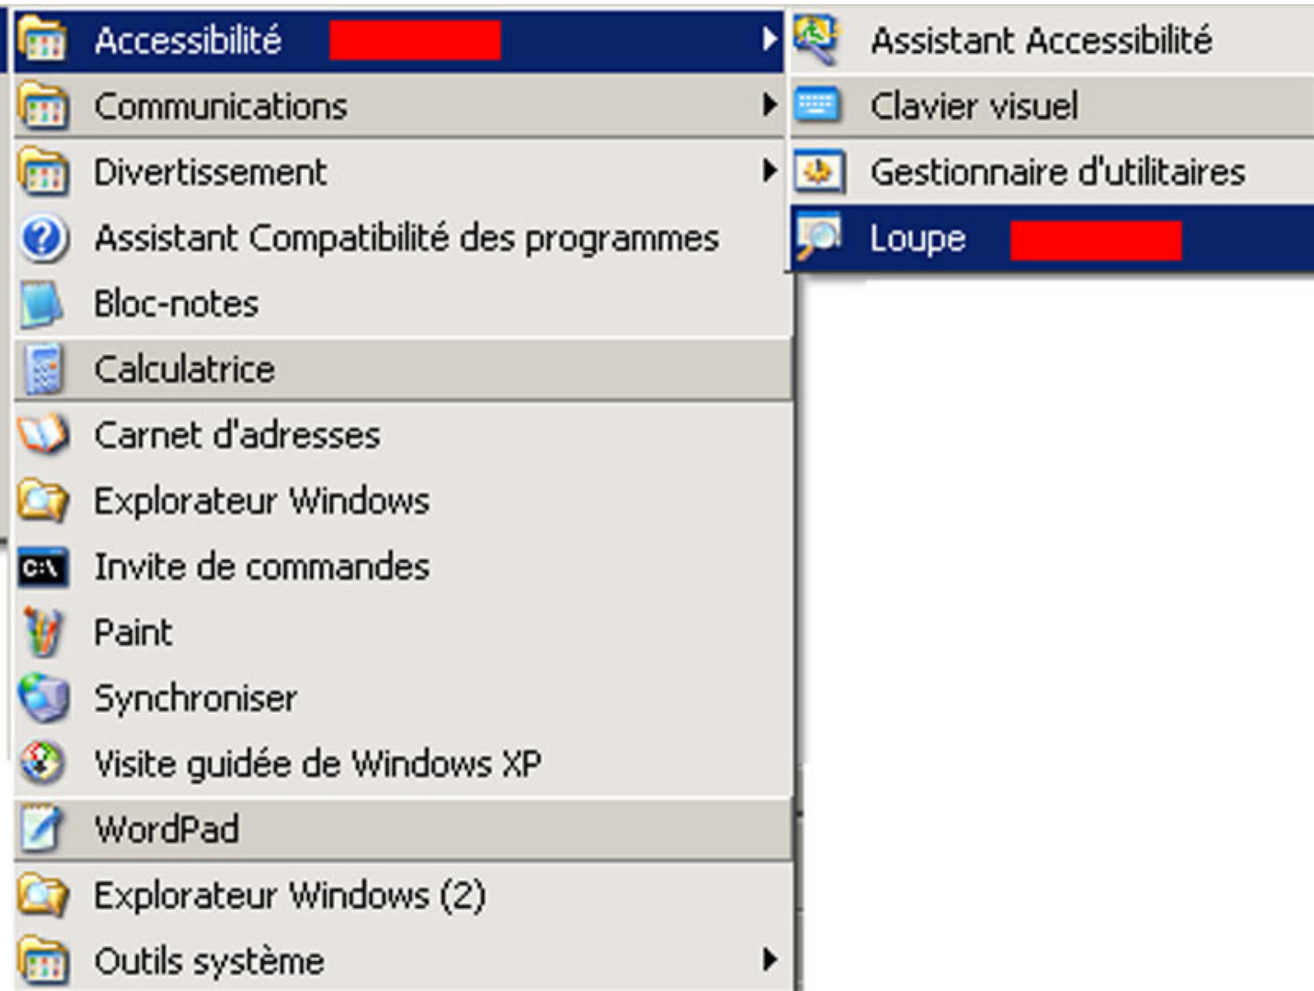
Accessibilité
Communications
Divertissement
Assistant Compatibilité des programmes
Bloc-notes
Calculatrice
Carnet d'adresses
Explorateur Windows
Invite de commandes
Paint
Synchroniser
Visite guidée de Windows XP
WordPad
Explorateur Windows (2)
Outils système

Assistant Accessibilité
Clavier visuel
Gestionnaire d'utilitaires
Loupe